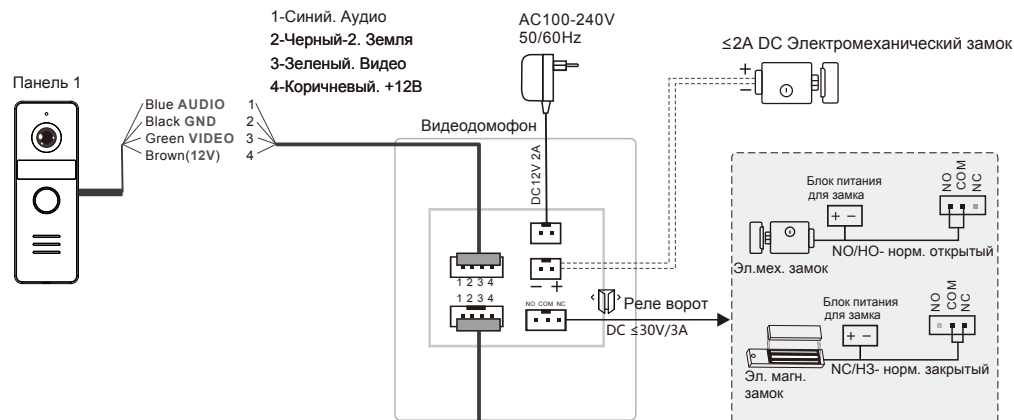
1-Синий. Аудио
2-Черный-2. Земля
3-Зеленый. Видео
4-Коричевый. +12В

AC100-240V
50/60Hz

≤2A DC Электромеханический замок

Панель 1

Blue AUDIO 1
Black GND 2
Green VIDEO 3
Brown(12V) 4

Видеодомофон

DC12V 2A

1 2 3 4
1 2 3 4

− +

NO COM NC

Реле ворот

DC ≤30V/3A

Блок питания для замка
+ −
NO COM NC
NO/НО- норм. открытый
Эл.мех. замок

Блок питания для замка
+ −
NO COM NC
NC/НЗ- норм. закрытый
Эл. магн. замок